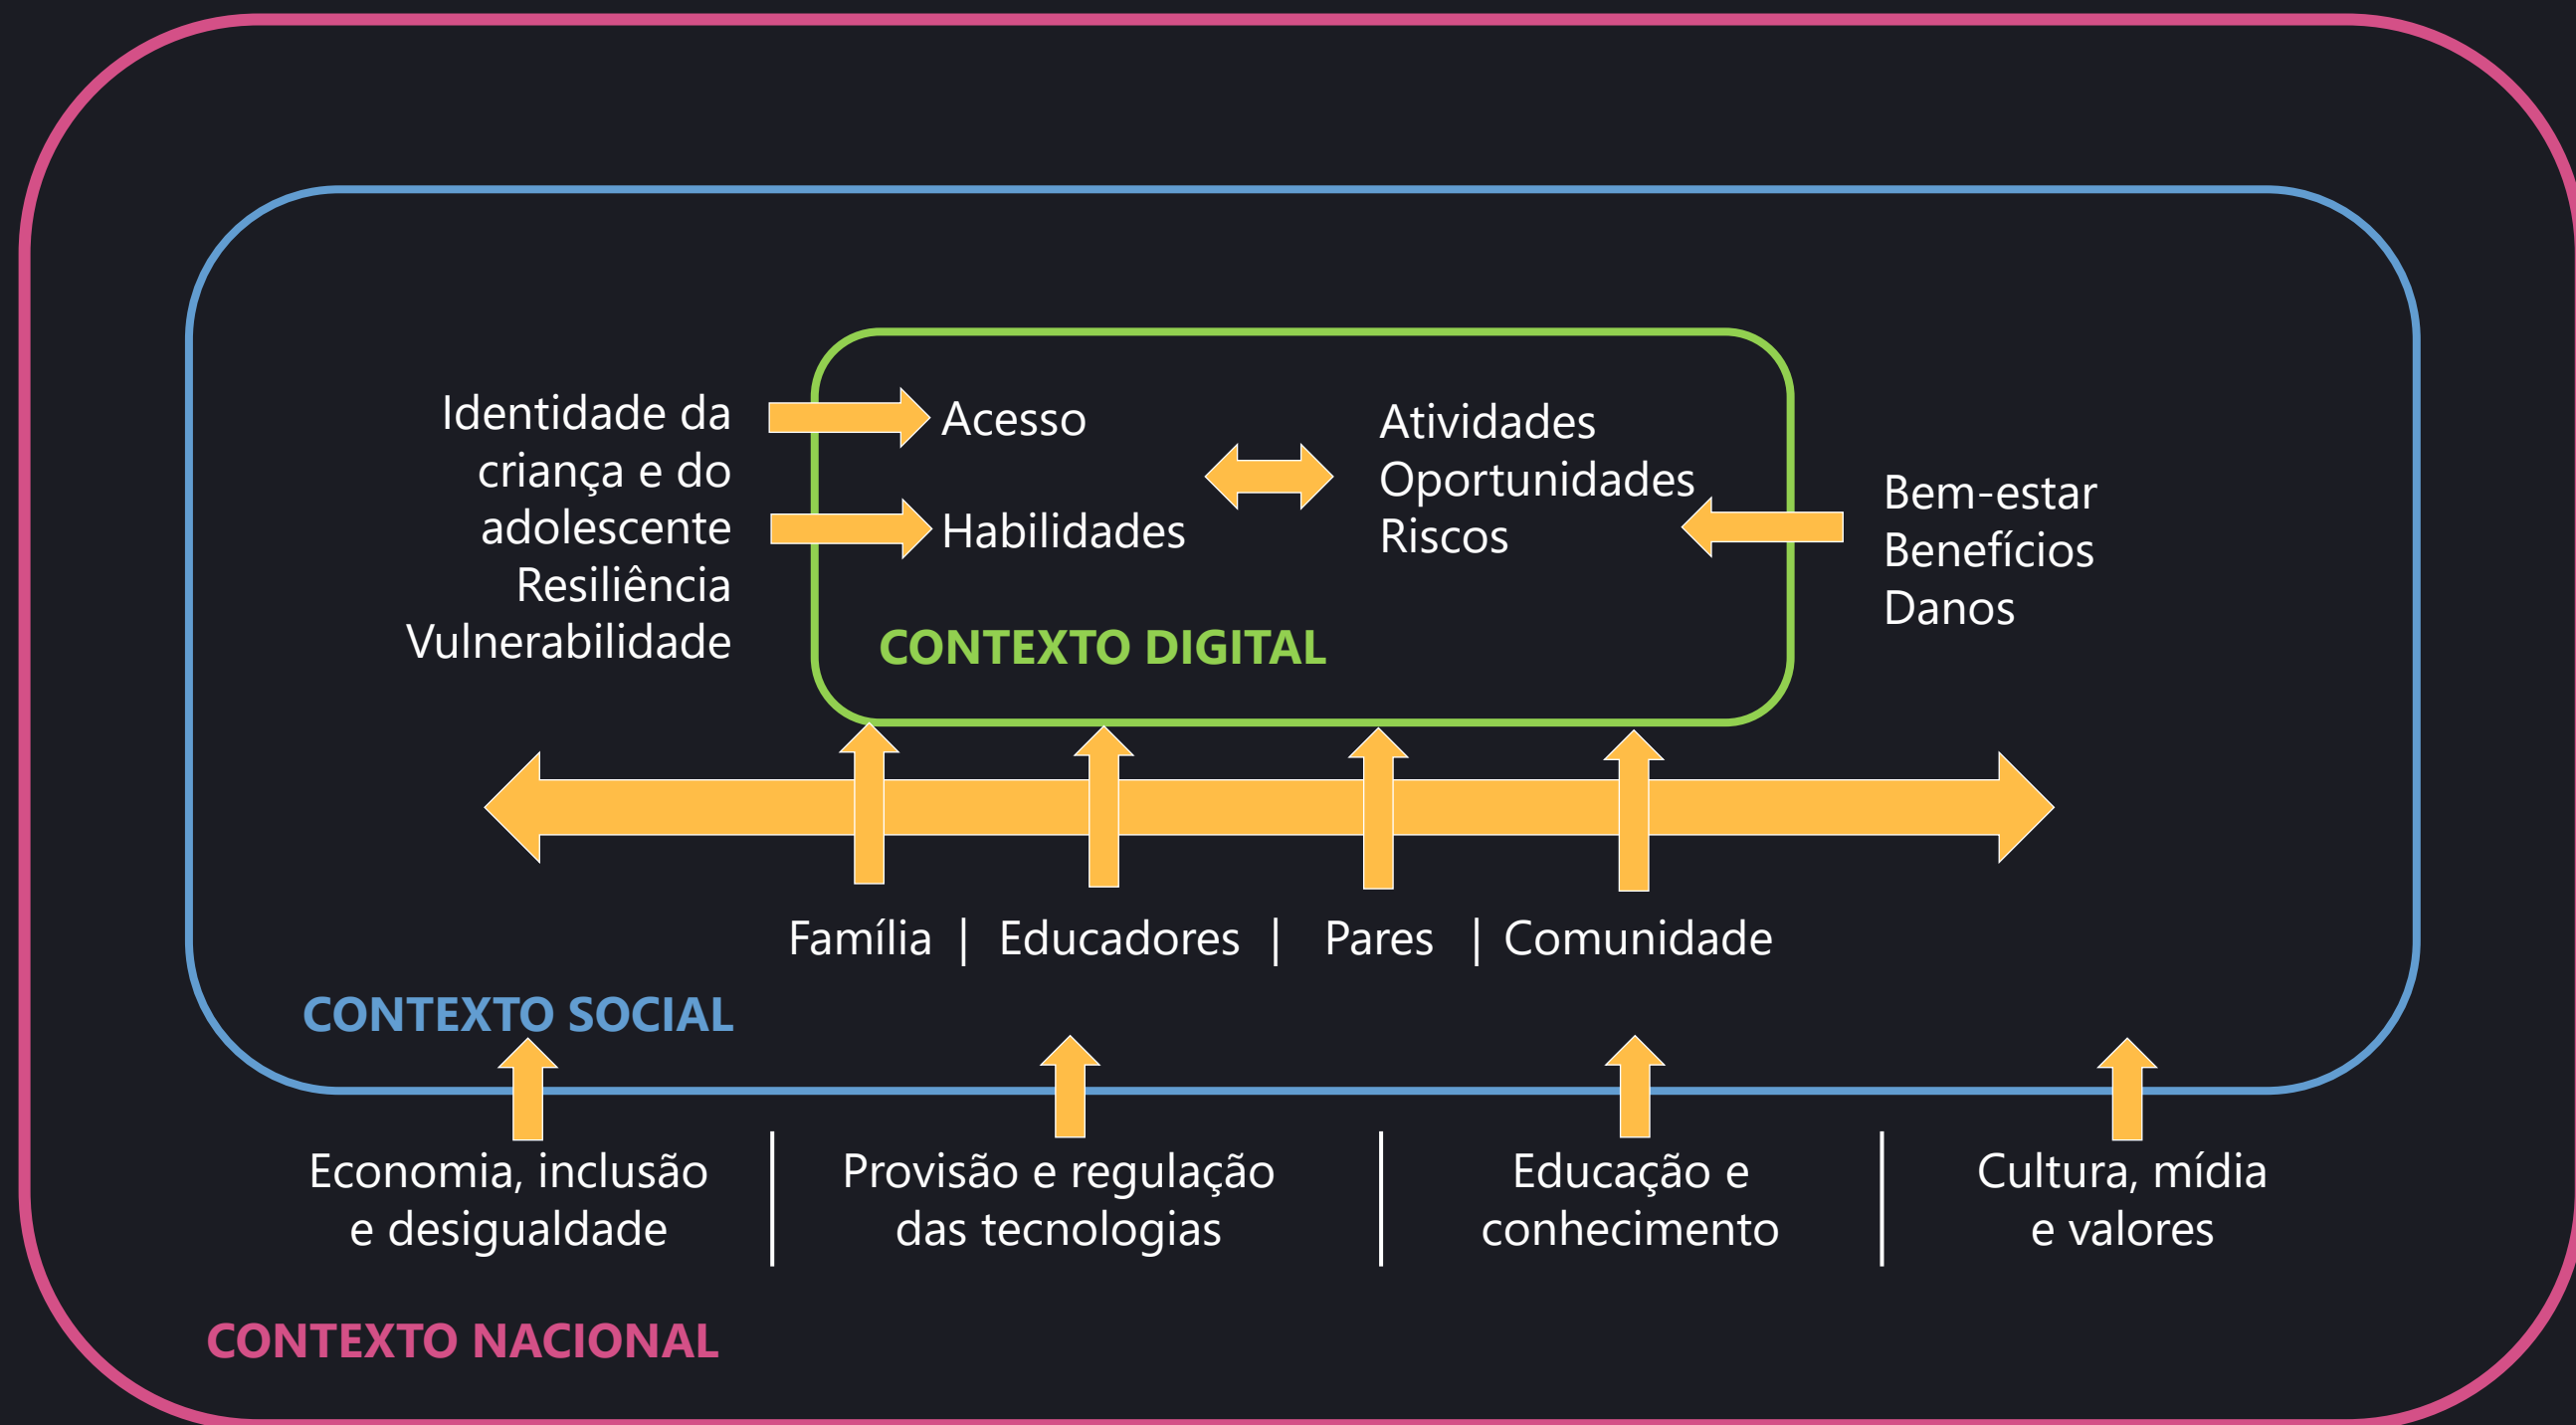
Identidade da criança e do adolescente
Resiliência
Vulnerabilidade

Acesso

Habilidades

Atividades
Oportunidades
Riscos

Bem-estar
Benefícios
Danos

CONTEXTO DIGITAL

Família | Educadores | Pares | Comunidade

CONTEXTO SOCIAL

Economia, inclusão e desigualdade | Provisão e regulação das tecnologias | Educação e conhecimento | Cultura, mídia e valores

CONTEXTO NACIONAL